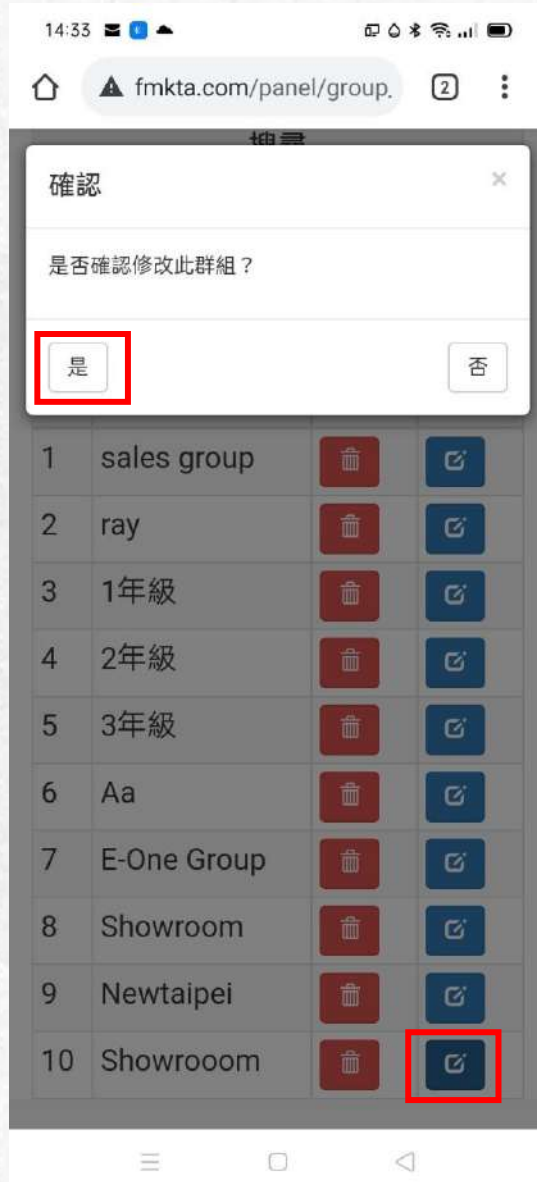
14:33

fmkta.com/panel/group.

2

確認

×

是否確認修改此群組？

是

否

| | | | |
|---|---|---|---|
| 1 | sales group | | |
| 2 | ray | | |
| 3 | 1年級 | | |
| 4 | 2年級 | | |
| 5 | 3年級 | | |
| 6 | Aa | | |
| 7 | E-One Group | | |
| 8 | Showroom | | |
| 9 | Newtaipei | | |
| 10 | Showrooom | | |